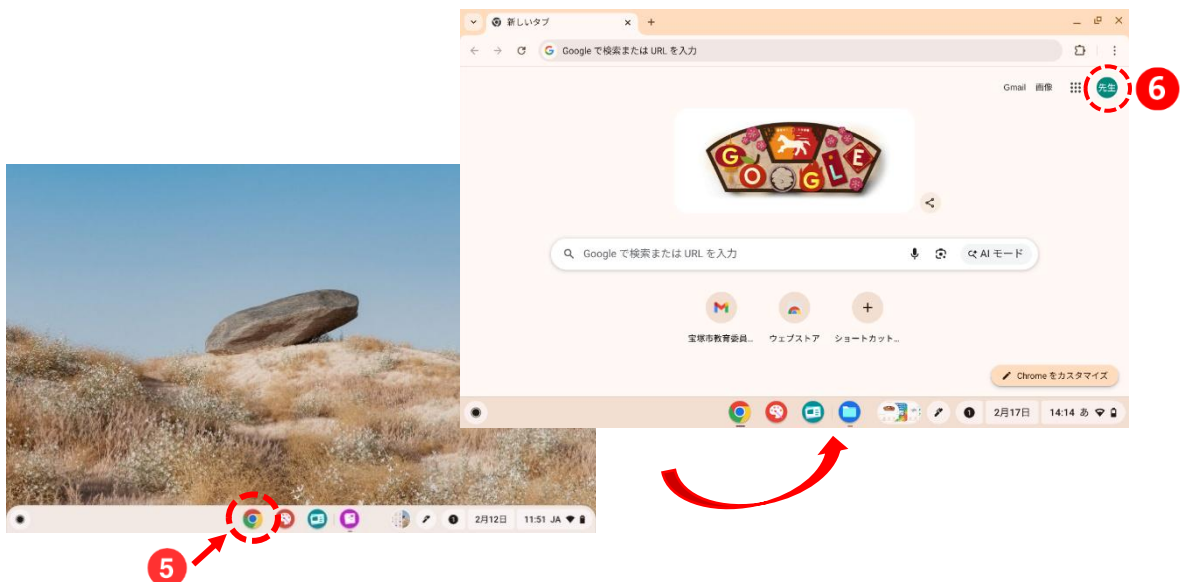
新しいタブ

Google で検索または URL を入力

Gmail 画像

先生

6

Google で検索または URL を入力

AI モード

M

宝塚市教育委員...

ウェブストア

ショートカット...

Chrome をカスタマイズ

2月17日

14:14 あ

2月12日

11:51 JA

5